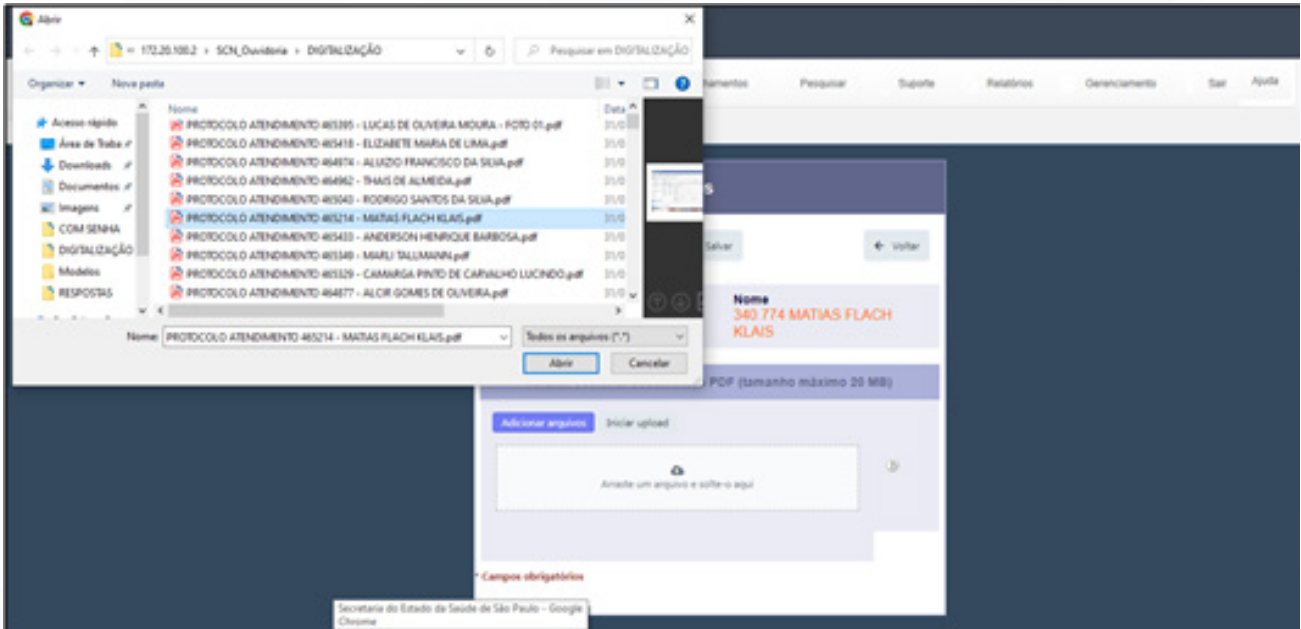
Abrir

« 172.20.100.2 › SCN_Ouvidoria › DIGITALIZAÇÃO

Pesquisar em DIGITALIZAÇÃO

Organizar ▾ Nova pasta

Acesso rápido
Área de Traba
Downloads
Documentos
Imagens
COM SENHA
DIGITALIZAÇÃO
Modelos
RESPOSTAS

Nome | Data
PROTOCOLO ATENDIMENTO 465395 - LUCAS DE OLIVEIRA MOURA - FOTO 01.pdf | 31/0
PROTOCOLO ATENDIMENTO 465418 - ELIZABETE MARIA DE LIMA.pdf | 31/0
PROTOCOLO ATENDIMENTO 464974 - ALUIZIO FRANCISCO DA SILVA.pdf | 31/0
PROTOCOLO ATENDIMENTO 464962 - THAIS DE ALMEIDA.pdf | 31/0
PROTOCOLO ATENDIMENTO 465043 - RODRIGO SANTOS DA SILVA.pdf | 31/0
PROTOCOLO ATENDIMENTO 465214 - MATIAS FLACH KLAIS.pdf | 31/0
PROTOCOLO ATENDIMENTO 465433 - ANDERSON HENRIQUE BARBOSA.pdf | 31/0
PROTOCOLO ATENDIMENTO 465349 - MARLI TALLMANN.pdf | 31/0
PROTOCOLO ATENDIMENTO 465329 - CAMARGA PINTO DE CARVALHO LUCINDO.pdf | 31/0
PROTOCOLO ATENDIMENTO 464877 - ALCIR GOMES DE OLIVEIRA.pdf | 31/0

Nome: PROTOCOLO ATENDIMENTO 465214 - MATIAS FLACH KLAIS.pdf

Todos os arquivos (*.*)

Abrir Cancelar

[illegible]hamentos Pesquisar Suporte Relatórios Gerenciamento Sair Ajuda

Salvar ← Voltar

Nome
340.774 MATIAS FLACH KLAIS

PDF (tamanho máximo 20 MB)

Adicionar arquivos Iniciar upload

Arraste um arquivo e solte-o aqui

* Campos obrigatórios

Secretaria do Estado da Saúde de São Paulo - Google Chrome